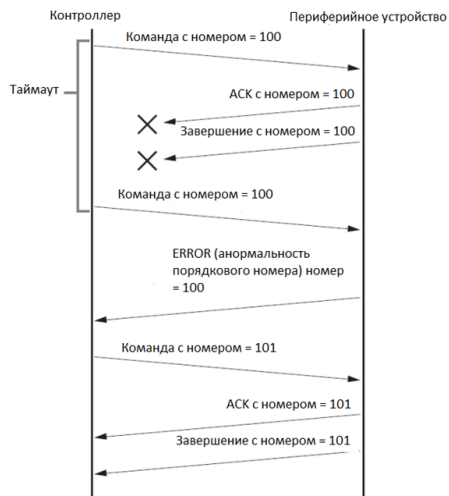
Контроллер

Периферийное устройство

Команда с номером = 100

Таймаут

ACK с номером = 100

Завершение с номером = 100

Команда с номером = 100

ERROR (анормальность порядкового номера) номер = 100

Команда с номером = 101

ACK с номером = 101

Завершение с номером = 101